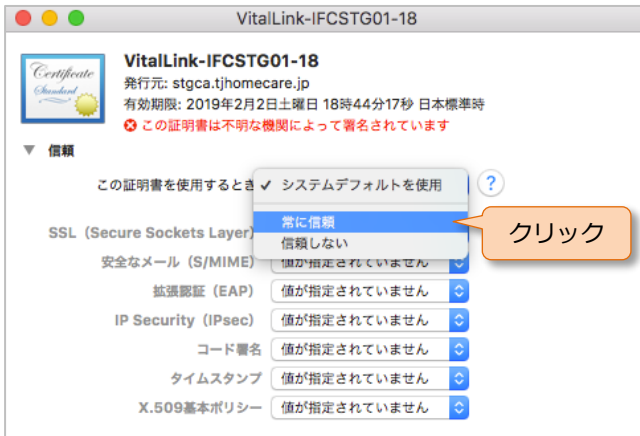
VitalLink-IFCSTG01-18

Certificate Standard

VitalLink-IFCSTG01-18
発行元: stgca.tjhomecare.jp
有効期限: 2019年2月2日土曜日 18時44分17秒 日本標準時
この証明書は不明な機関によって署名されています

信頼

この証明書を使用するとき ✓ システムデフォルトを使用
常に信頼
信頼しない

クリック

SSL（Secure Sockets Layer）
安全なメール（S/MIME） 値が指定されていません
拡張認証（EAP） 値が指定されていません
IP Security（IPsec） 値が指定されていません
コード署名 値が指定されていません
タイムスタンプ 値が指定されていません
X.509基本ポリシー 値が指定されていません